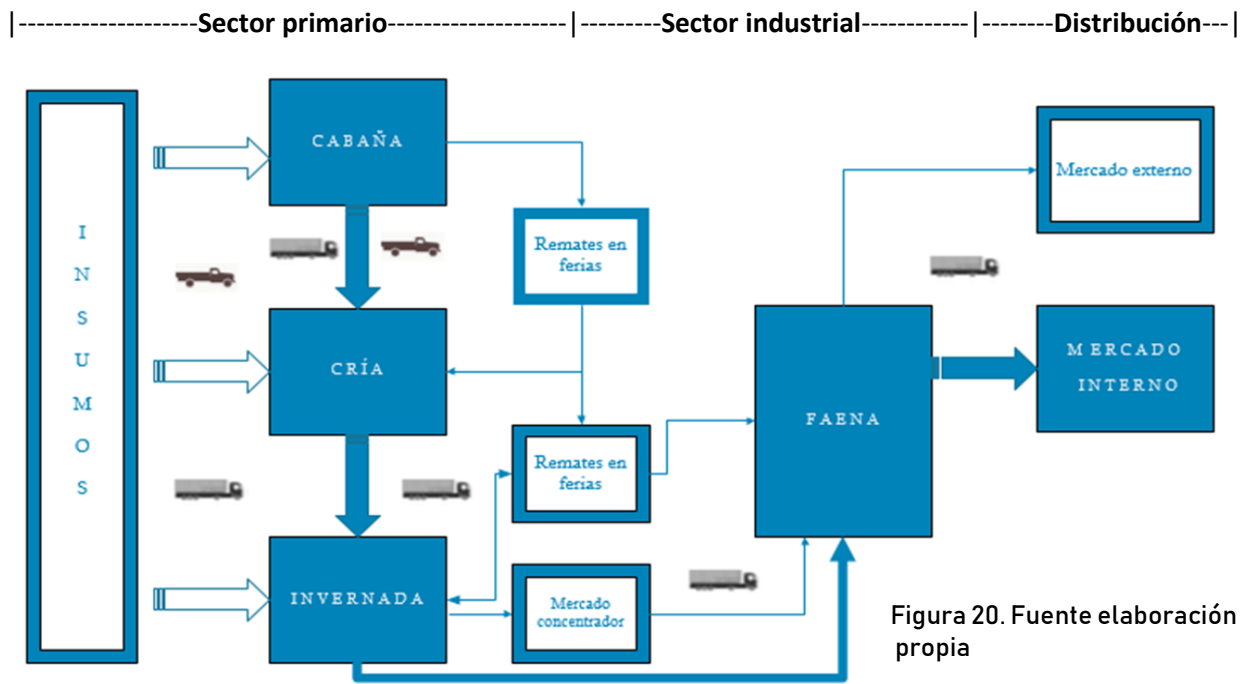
|------------------Sector primario------------------|---------Sector industrial-----------|--------Distribución---|

INSUMOS

CABAÑA

Remates en ferias

CRÍA

Remates en ferias

INVERNADA

Mercado concentrador

FAENA

Mercado externo

MERCADO INTERNO

Figura 20. Fuente elaboración propia